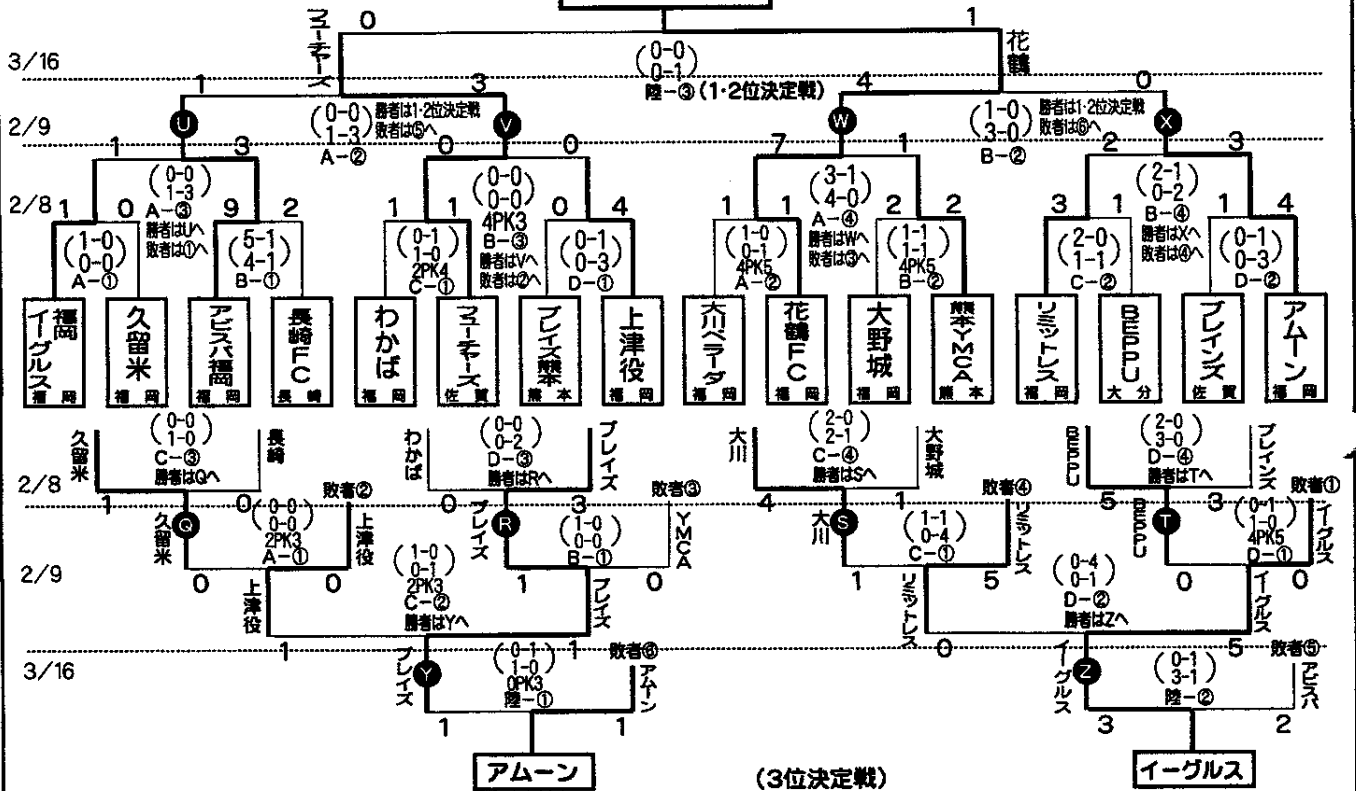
3/16

マリーナーズ 0 1 花鶴

$\binom{0-0}{0-1}$ 陸−③（1・2位決定戦）

1 3 4 0

2/9

U V W X

$\binom{0-0}{1-3}$ 勝者は1・2位決定戦 敗者は⑤へ A−②

$\binom{1-0}{3-0}$ 勝者は1・2位決定戦 敗者は⑥へ B−②

1 3 0 0 7 1 2 3

$\binom{0-0}{1-3}$ A−③ 勝者はUへ 敗者は①へ

$\binom{0-0}{0-0}$ 4PK3 B−③ 勝者はVへ 敗者は②へ

$\binom{3-1}{4-0}$ A−④ 勝者はWへ 敗者は③へ

$\binom{2-1}{0-2}$ B−④ 勝者はXへ 敗者は④へ

2/8

1 0 9 2 1 1 0 4 1 1 2 2 3 1 1 4

$\binom{1-0}{0-0}$ A−①

$\binom{5-1}{4-1}$ B−①

$\binom{0-1}{1-0}$ 2PK4 C−①

$\binom{0-1}{0-3}$ D−①

$\binom{1-0}{0-1}$ 4PK5 A−②

$\binom{1-1}{1-1}$ 4PK5 B−②

$\binom{2-0}{1-1}$ C−②

$\binom{0-1}{0-3}$ D−②

福岡イーグルス 福岡
久留米 福岡
アビスパ福岡 福岡
長崎FC 長崎
わかば 福岡
マリーナーズ 佐賀
ブレイズ熊本 熊本
上津役 福岡
大川ベラーダ 福岡
花鶴FC 福岡
大野城 福岡
熊本YMCA 熊本
リミットレス 福岡
BEPPU 大分
ブレインズ 佐賀
アムーン 福岡

久留米 $\binom{0-0}{1-0}$ C−③ 勝者はQへ 長崎

わかば $\binom{0-0}{0-2}$ D−③ 勝者はRへ ブレイズ

大川 $\binom{2-0}{2-1}$ C−④ 勝者はSへ 大野城

BEPPU $\binom{2-0}{3-0}$ D−④ 勝者はTへ ブレインズ

2/8

1 0 敗者② 0 3 敗者③ 4 1 敗者④ 5 3 敗者①

久留米 Q $\binom{0-0}{0-0}$ 2PK3 A−① 上津役

ブレイズ R $\binom{1-0}{0-0}$ B−① YMCA

大川 S $\binom{1-1}{0-4}$ C−① リミットレス

BEPPU T $\binom{0-1}{1-0}$ 4PK5 D−① イーグルス

2/9

0 0 1 0 1 5 0 0

上津役 $\binom{1-0}{0-1}$ 2PK3 C−② 勝者はYへ ブレイズ

リミットレス $\binom{0-4}{0-1}$ D−② 勝者はZへ イーグルス

1 1 敗者⑥ 0 5 敗者⑤

3/16

ブレイズ Y $\binom{0-1}{1-0}$ 0PK3 陸−① アムーン

イーグルス Z $\binom{0-1}{3-1}$ 陸−② アビスパ

1 1 3 2

アムーン （3位決定戦） イーグルス